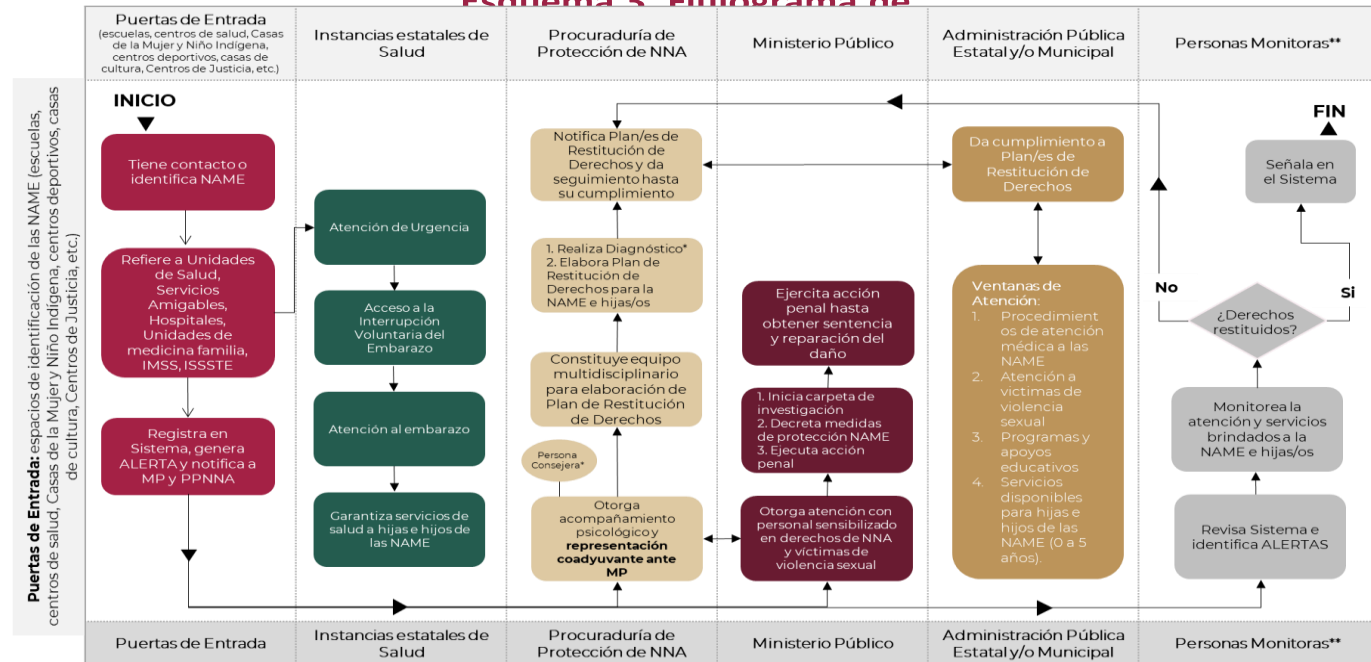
Esquema 3. Flujograma de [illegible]

| Puertas de Entrada (escuelas, centros de salud, Casas de la Mujer y Niño Indígena, centros deportivos, casas de cultura, Centros de Justicia, etc.) | Instancias estatales de Salud | Procuraduría de Protección de NNA | Ministerio Público | Administración Pública Estatal y/o Municipal | Personas Monitoras** |
|---|---|---|---|---|---|

Puertas de Entrada: espacios de identificación de las NAME (escuelas, centros de salud, Casas de la Mujer y Niño Indígena, centros deportivos, casas de cultura, Centros de Justicia, etc.)

INICIO

Tiene contacto o identifica NAME

Refiere a Unidades de Salud, Servicios Amigables, Hospitales, Unidades de medicina familia, IMSS, ISSSTE

Registra en Sistema, genera ALERTA y notifica a MP y PPNNA

Atención de Urgencia

Acceso a la Interrupción Voluntaria del Embarazo

Atención al embarazo

Garantiza servicios de salud a hijas e hijos de las NAME

Notifica Plan/es de Restitución de Derechos y da seguimiento hasta su cumplimiento

1. Realiza Diagnóstico*
2. Elabora Plan de Restitución de Derechos para la NAME e hijas/os

Constituye equipo multidisciplinario para elaboración de Plan de Restitución de Derechos

Persona Consejera*

Otorga acompañamiento psicológico y representación coadyuvante ante MP

Ejercita acción penal hasta obtener sentencia y reparación del daño

1. Inicia carpeta de investigación
2. Decreta medidas de protección NAME
3. Ejecuta acción penal

Otorga atención con personal sensibilizado en derechos de NNA y víctimas de violencia sexual

Da cumplimiento a Plan/es de Restitución de Derechos

Ventanas de Atención:
1. Procedimientos de atención médica a las NAME
2. Atención a víctimas de violencia sexual
3. Programas y apoyos educativos
4. Servicios disponibles para hijas e hijos de las NAME (0 a 5 años).

FIN

Señala en el Sistema

No

Si

¿Derechos restituidos?

Monitorea la atención y servicios brindados a la NAME e hijas/os

Revisa Sistema e identifica ALERTAS

| Puertas de Entrada | Instancias estatales de Salud | Procuraduría de Protección de NNA | Ministerio Público | Administración Pública Estatal y/o Municipal | Personas Monitoras** |
|---|---|---|---|---|---|